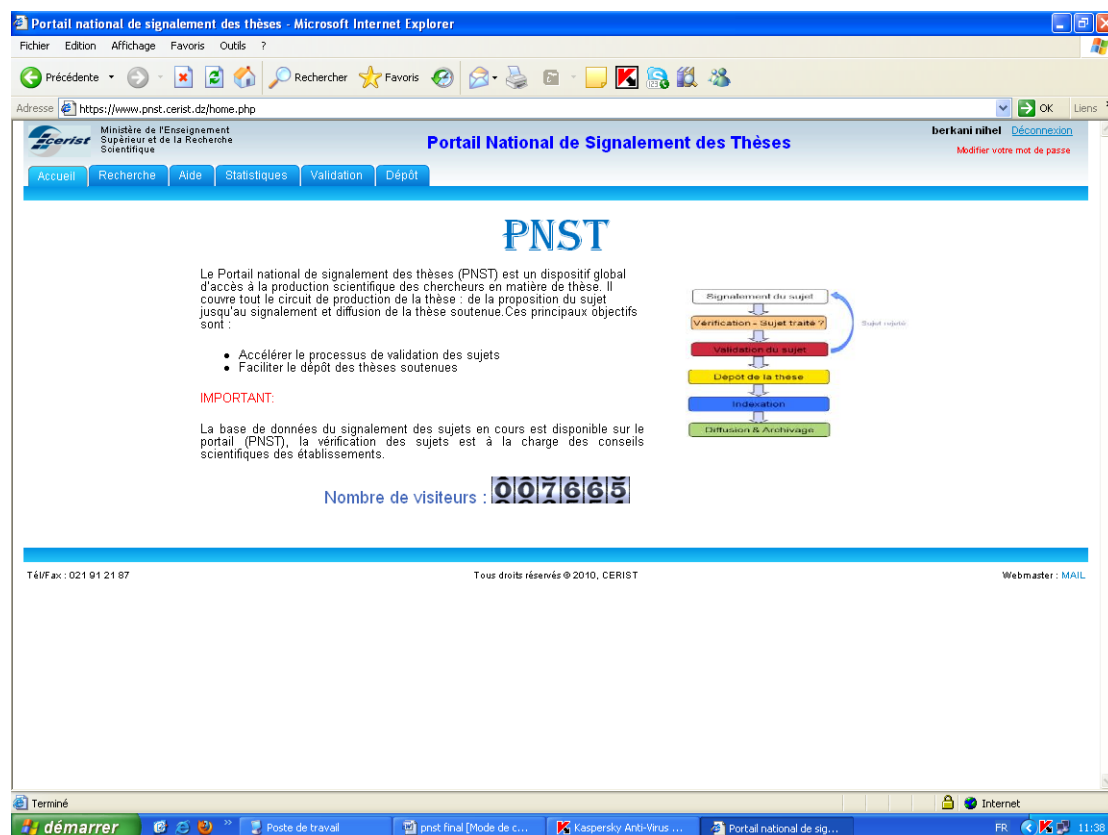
Portail national de signalement des thèses - Microsoft Internet Explorer

Fichier Edition Affichage Favoris Outils ?

Précédente Rechercher Favoris

Adresse https://www.pnst.cerist.dz/home.php OK Liens

cerist Ministère de l'Enseignement Supérieur et de la Recherche Scientifique

Portail National de Signalement des Thèses

berkani nihel Déconnexion
Modifier votre mot de passe

Accueil Recherche Aide Statistiques Validation Dépôt

PNST

Le Portail national de signalement des thèses (PNST) est un dispositif global d'accès à la production scientifique des chercheurs en matière de thèse. Il couvre tout le circuit de production de la thèse : de la proposition du sujet jusqu'au signalement et diffusion de la thèse soutenue.Ces principaux objectifs sont :

- Accélérer le processus de validation des sujets
- Faciliter le dépôt des thèses soutenues

IMPORTANT:

La base de données du signalement des sujets en cours est disponible sur le portail (PNST), la vérification des sujets est à la charge des conseils scientifiques des établissements.

Signalement du sujet
Vérification - Sujet traité ?
Sujet rejeté
Validation du sujet
Dépôt de la thèse
Indexation
Diffusion & Archivage

Nombre de visiteurs : 007665

Tél/Fax : 021 91 21 87

Tous droits réservés © 2010, CERIST

Webmaster : MAIL

Terminé

Internet

démarrer Poste de travail pnst final [Mode de c... Kaspersky Anti-Virus ... Portail national de sig... FR 11:38